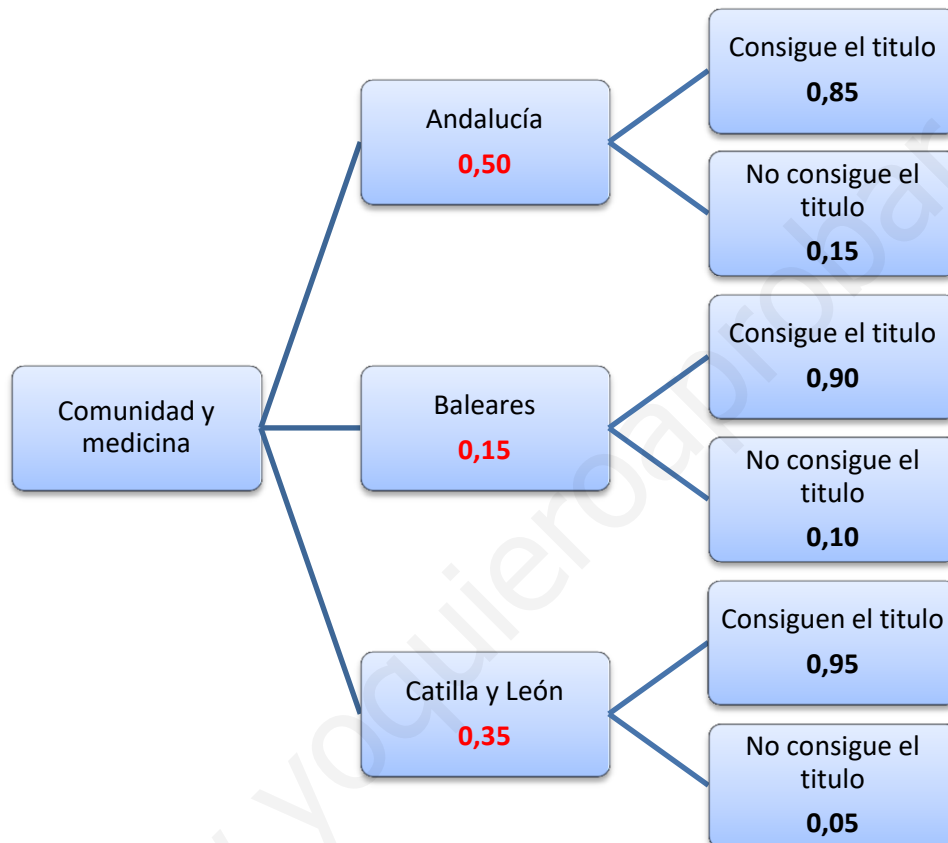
Comunidad y medicina

Andalucía
0,50

Consigue el titulo
0,85

No consigue el titulo
0,15

Baleares
0,15

Consigue el titulo
0,90

No consigue el titulo
0,10

Catilla y León
0,35

Consiguen el titulo
0,95

No consigue el titulo
0,05

yoquieroaprobar